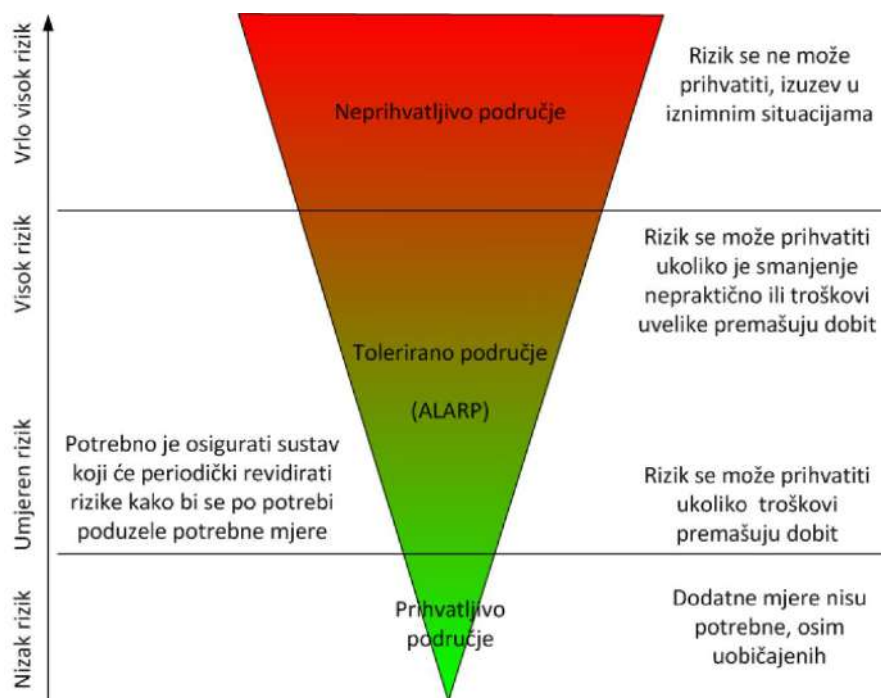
Vrlo visok rizik

Visok rizik

Umjeren rizik

Nizak rizik

Neprihvatljivo područje

Rizik se ne može prihvatiti, izuzev u iznimnim situacijama

Rizik se može prihvatiti ukoliko je smanjenje nepraktično ili troškovi uvelike premašuju dobit

Tolerirano područje

(ALARP)

Potrebno je osigurati sustav koji će periodički revidirati rizike kako bi se po potrebi poduzele potrebne mjere

Rizik se može prihvatiti ukoliko troškovi premašuju dobit

Prihvatljivo područje

Dodatne mjere nisu potrebne, osim uobičajenih